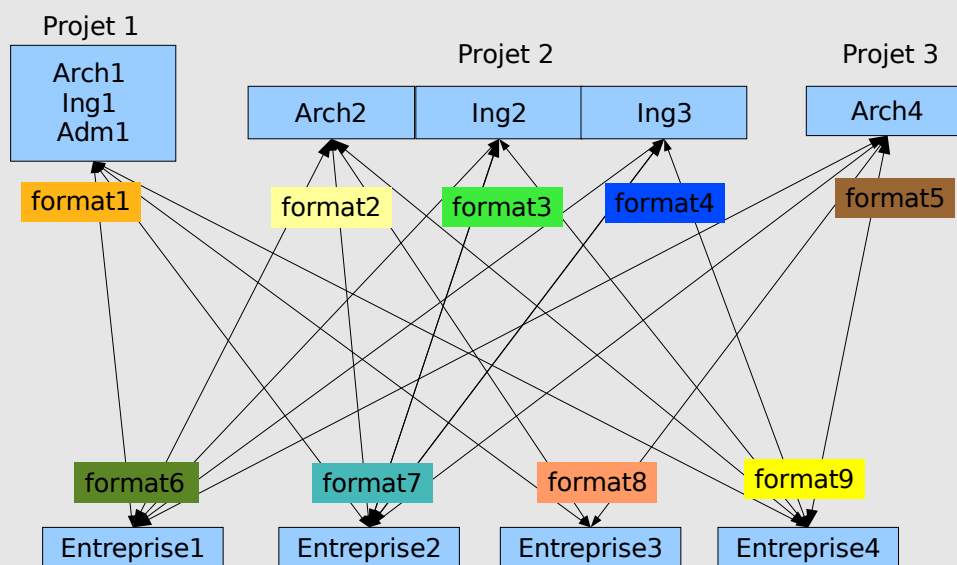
Projet 1

Arch1
Ing1
Adm1

Projet 2

Arch2

Ing2

Ing3

Projet 3

Arch4

format1

format2

format3

format4

format5

format6

format7

format8

format9

Entreprise1

Entreprise2

Entreprise3

Entreprise4